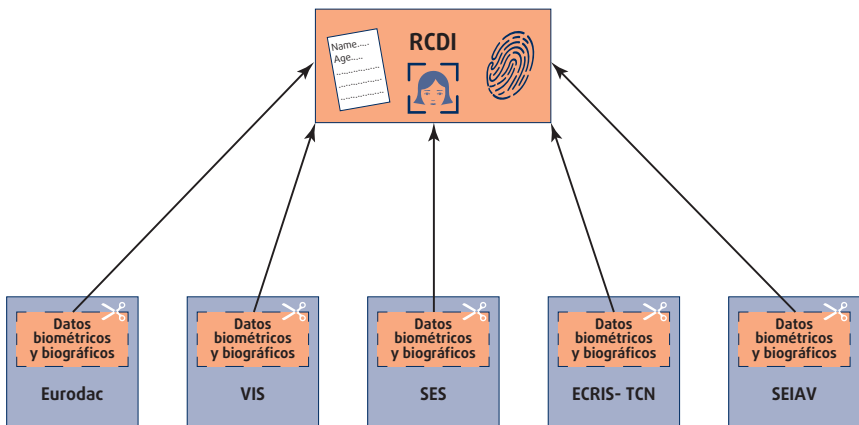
Name.....
Age.....

RCDI

Datos biométricos y biográficos

Eurodac

Datos biométricos y biográficos

VIS

Datos biométricos y biográficos

SES

Datos biométricos y biográficos

ECRIS- TCN

Datos biométricos y biográficos

SEIAV